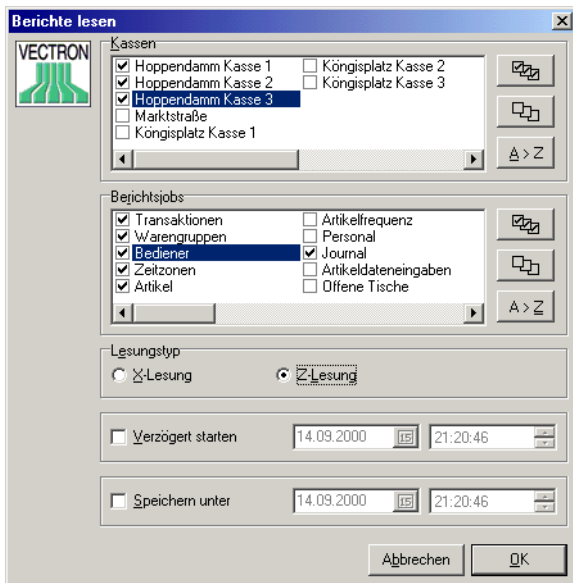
Berichte lesen

VECTRON

Kassen

Hoppendamm Kasse 1
Hoppendamm Kasse 2
Hoppendamm Kasse 3
Marktstraße
Königsplatz Kasse 1
Königsplatz Kasse 2
Königsplatz Kasse 3

A > Z

Berichtsjobs

Transaktionen
Warengruppen
Bediener
Zeitzonen
Artikel
Artikelfrequenz
Personal
Journal
Artikeldateneingaben
Offene Tische

A > Z

Lesungstyp

X-Lesung
Z-Lesung

Verzögert starten
14.09.2000
15
21:20:46

Speichern unter
14.09.2000
15
21:20:46

Abbrechen
OK